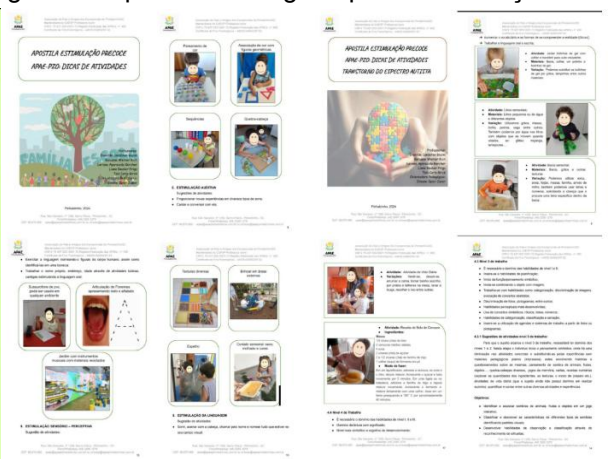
APOSTILA ESTIMULAÇÃO PRECOCE
APAE-PZO: DICAS DE ATIVIDADES

FAMÍLIA

Florianópolis, 2024

Pescaria de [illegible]

Associação de cor com figuras geométricas

Sequências

Quebra-cabeça

2. ESTIMULAÇÃO AUDITIVA

APOSTILA ESTIMULAÇÃO PRECOCE
APAE-PZO: DICAS DE ATIVIDADES
TRANSTORNO DO ESPECTRO AUTISTA

Florianópolis, 2024

Atividade
Materiais
Instrução

Atividade
Materiais
Instrução

Atividade
Materiais
Instrução

Articulação de Fonemas

3. ESTIMULAÇÃO SENSÓRIO – PERCEPTIVA

Texturas diversas

Espelho

5. ESTIMULAÇÃO DA LINGUAGEM

Atividade
Materiais
Instrução

Atividade
Materiais

4.2 Aos 1 e 3 anos

Objetivos: